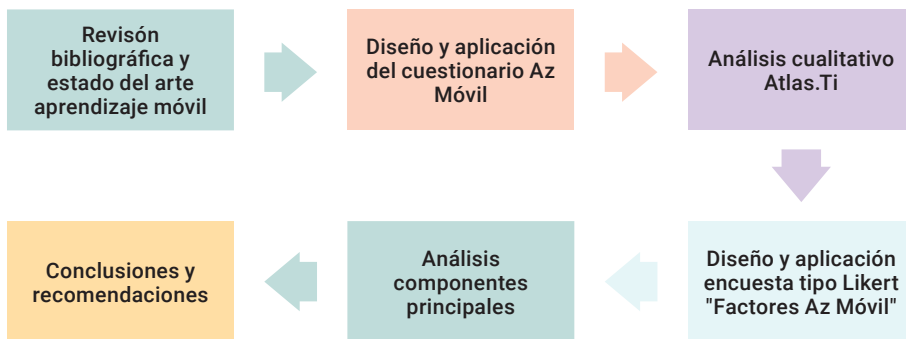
Revisón bibliográfica y estado del arte aprendizaje móvil

Diseño y aplicación del cuestionario Az Móvil

Análisis cualitativo Atlas.Ti

Diseño y aplicación encuesta tipo Likert "Factores Az Móvil"

Análisis componentes principales

Conclusiones y recomendaciones